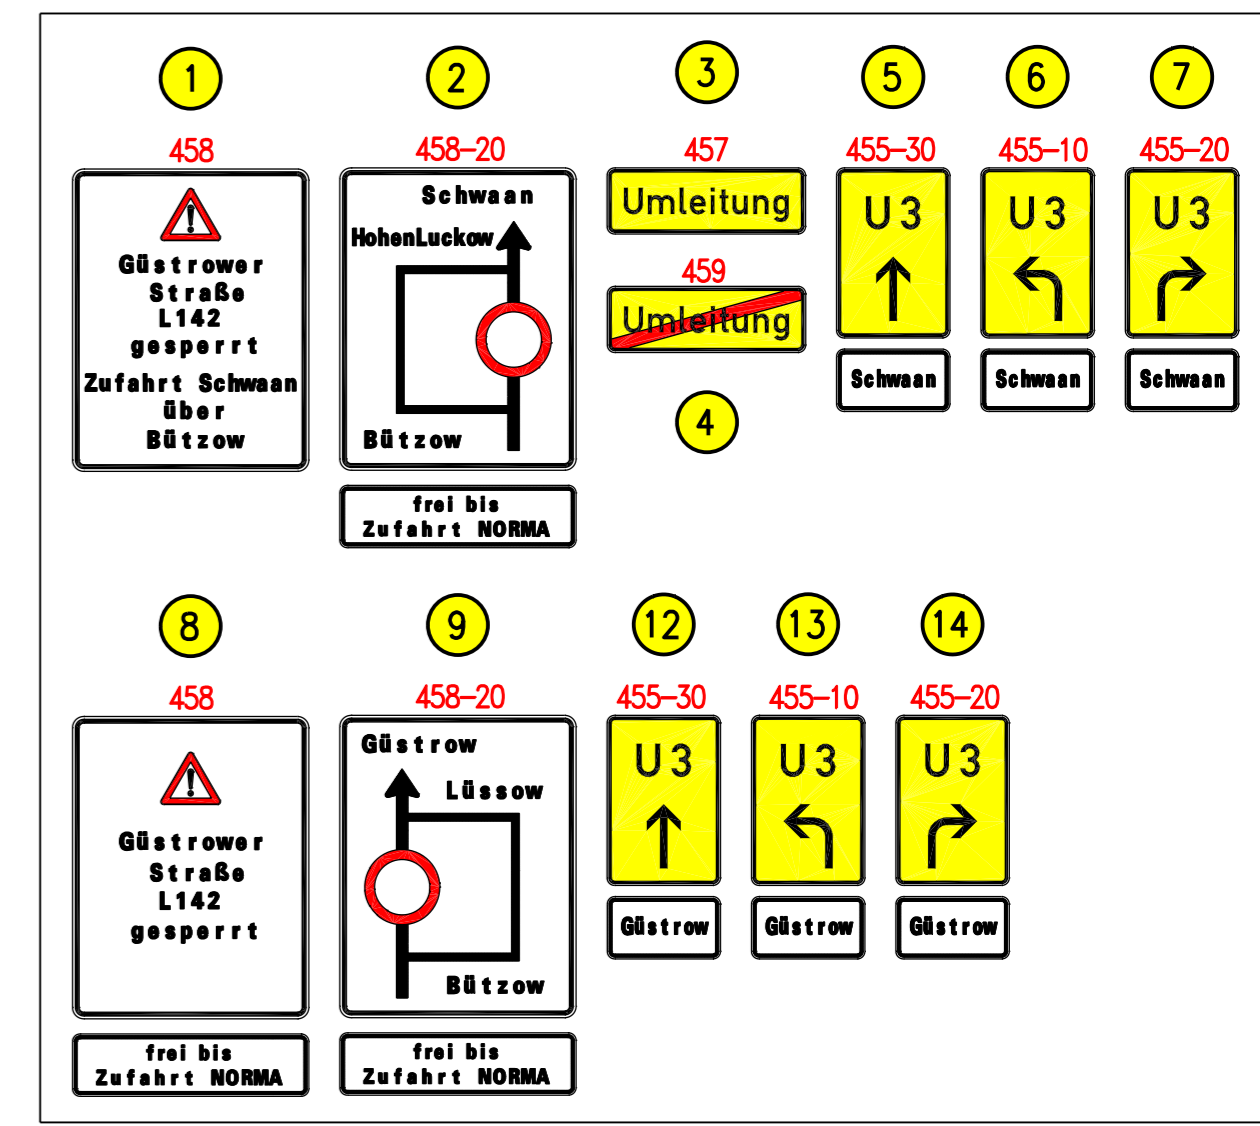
1

458

Güstrower Straße L142 gesperrt
Zufahrt Schwaan über Bützow

2

458–20

Schwaan
HohenLuckow
Bützow

frei bis Zufahrt NORMA

3

457

Umleitung

459

Umleitung

4

5

455–30

U3

Schwaan

6

455–10

U3

Schwaan

7

455–20

U3

Schwaan

8

458

Güstrower Straße L142 gesperrt

frei bis Zufahrt NORMA

9

458–20

Güstrow
Lüssow
Bützow

frei bis Zufahrt NORMA

12

455–30

U3

Güstrow

13

455–10

U3

Güstrow

14

455–20

U3

Güstrow